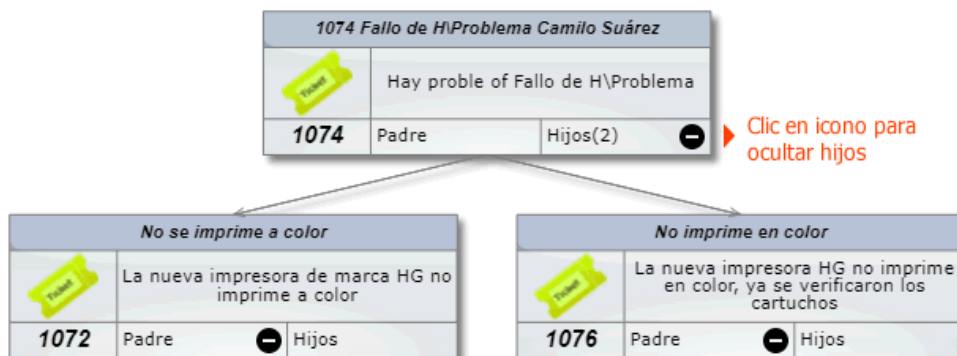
1074 Fallo de H\Problema Camilo Suárez

Ticket

Hay proble of Fallo de H\Problema

1074 Padre Hijos(2)

Clic en icono para ocultar hijos

No se imprime a color

Ticket

La nueva impresora de marca HG no imprime a color

1072 Padre Hijos

No imprime en color

Ticket

La nueva impresora HG no imprime en color, ya se verificaron los cartuchos

1076 Padre Hijos